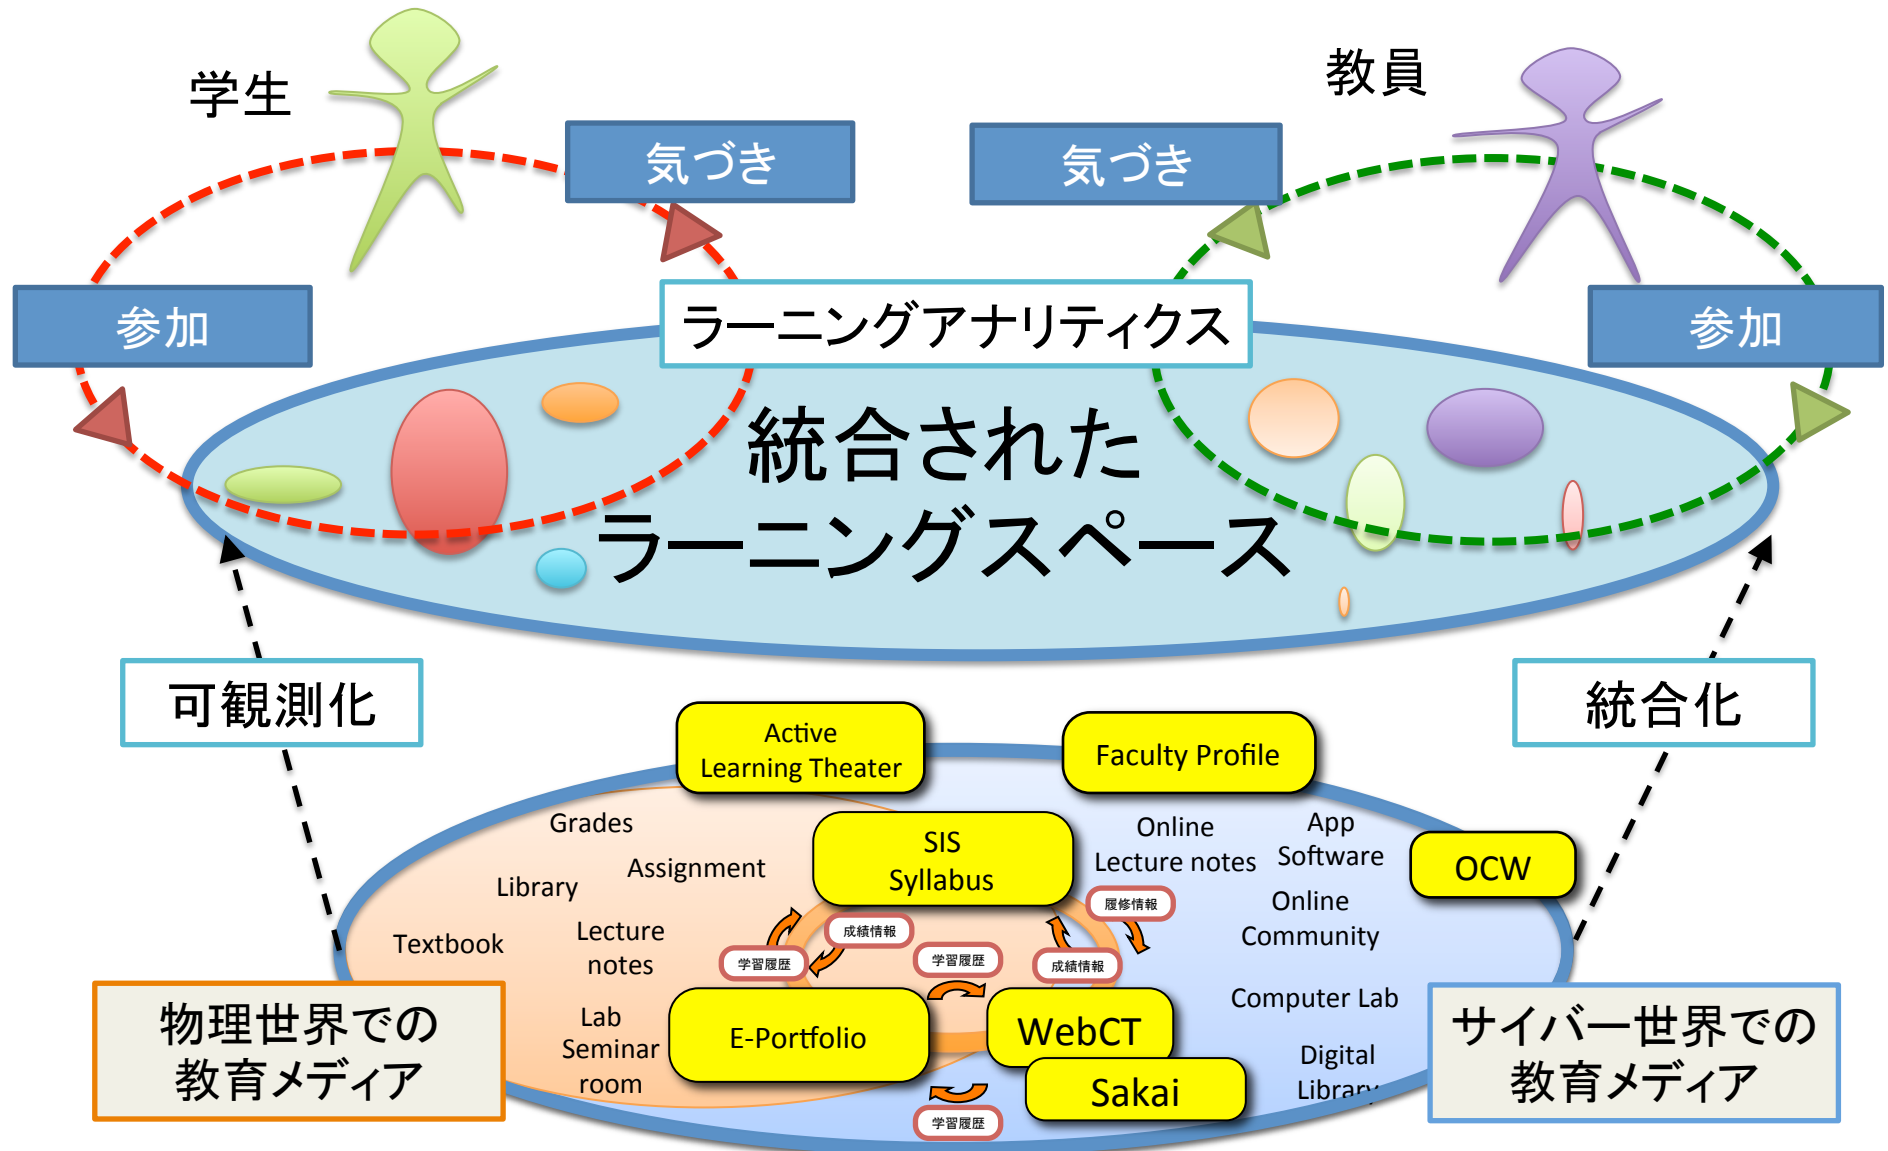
学生

教員

気づき

気づき

参加

ラーニングアナリティクス

参加

統合された
ラーニングスペース

可観測化

統合化

Active Learning Theater

Faculty Profile

Grades

Assignment

Library

Textbook

Lecture notes

Lab Seminar room

SIS Syllabus

Online Lecture notes

App Software

OCW

Online Community

Computer Lab

Digital Library

履修情報

成績情報

学習履歴

学習履歴

成績情報

E-Portfolio

WebCT

Sakai

学習履歴

物理世界での
教育メディア

サイバー世界での
教育メディア